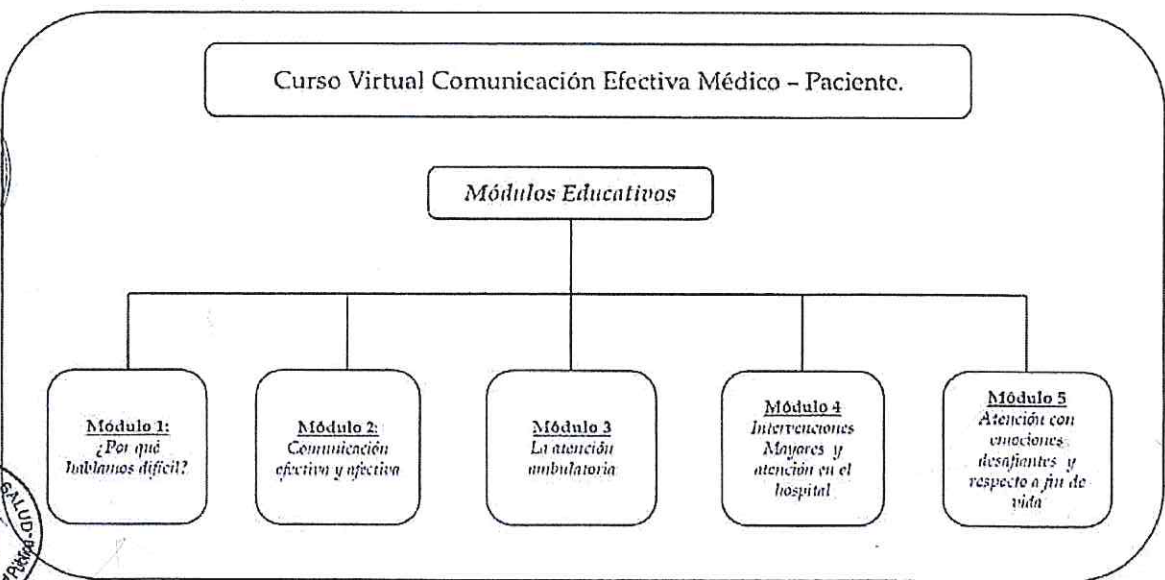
Curso Virtual Comunicación Efectiva Médico – Paciente.

Módulos Educativos

Módulo 1:
¿Por qué hablamos difícil?

Módulo 2:
Comunicación efectiva y afectiva

Módulo 3
La atención ambulatoria

Módulo 4
Intervenciones Mayores y atención en el hospital

Módulo 5
Atención con emociones desafiantes y respecto a fin de vida

SALUD-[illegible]